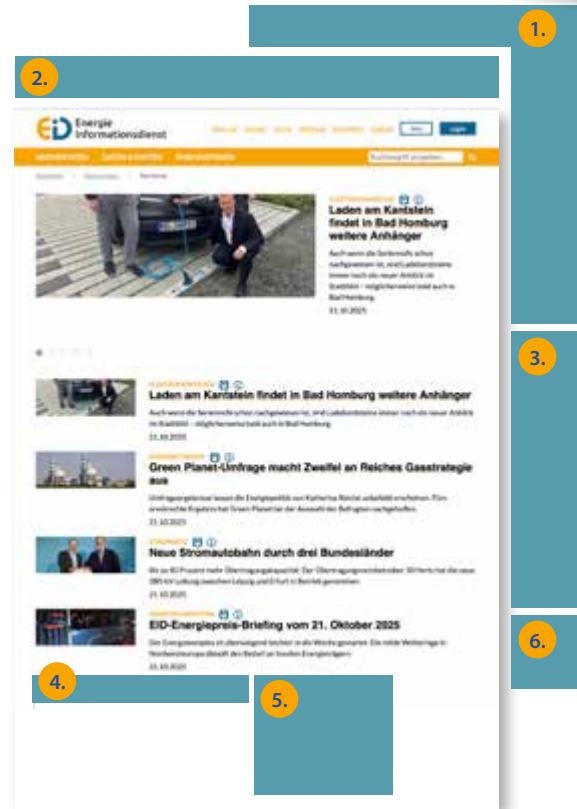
1.

2.

EID Energie Informationsdienst

Laden am Kantstein findet in Bad Homburg weitere Anhänger

Auch wenn die Serienreife schon nachgewiesen ist, sind Ladebordsteine immer noch die neuen Anblick im Stadtbild – möglicherweise bald auch in Bad Homburg.

21.10.2025

3.

Laden am Kantstein findet in Bad Homburg weitere Anhänger

21.10.2025

Green Planet-Umfrage macht Zweifel an Reiches Gasstrategie aus

21.10.2025

Neue Stromautobahn durch drei Bundesländer

21.10.2025

EID-Energiepreis-Briefing vom 21. Oktober 2025

21.10.2025

6.

4.

5.